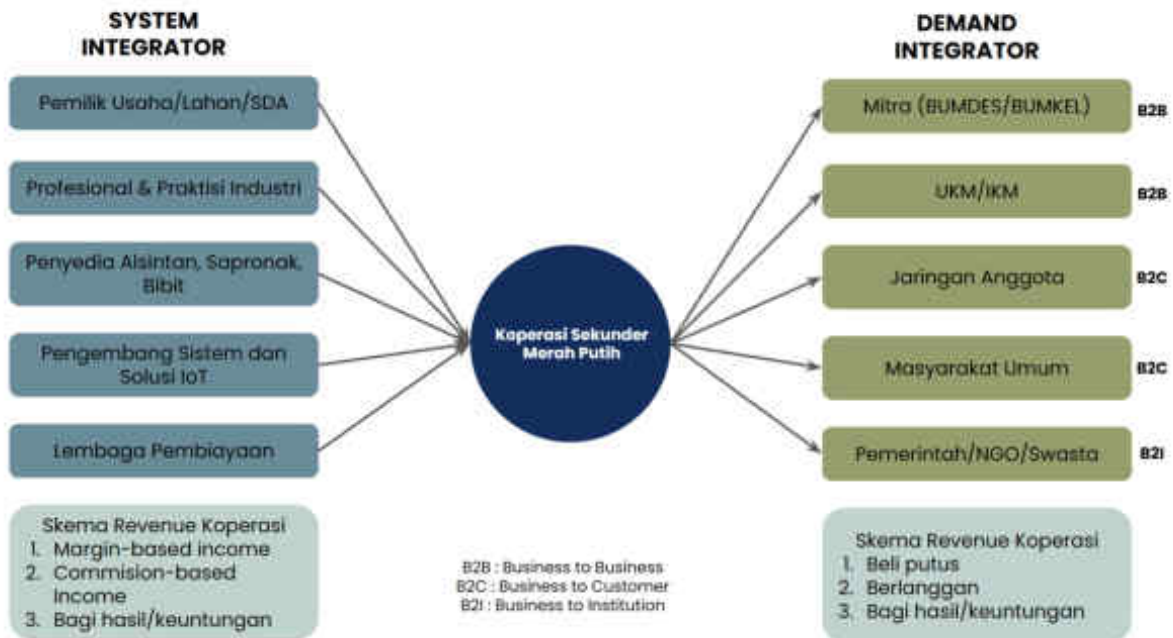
SYSTEM INTEGRATOR

Pemilik Usaha/Lahan/SDA

Profesional & Praktisi Industri

Penyedia Alsintan, Sapronak, Bibit

Pengembang Sistem dan Solusi IoT

Lembaga Pembiayaan

Skema Revenue Koperasi
1. Margin-based income
2. Commision-based income
3. Bagi hasil/keuntungan

Koperasi Sekunder Merah Putih

DEMAND INTEGRATOR

Mitra (BUMDES/BUMKEL) B2B

UKM/IKM B2B

Jaringan Anggota B2C

Masyarakat Umum B2C

Pemerintah/NGO/Swasta B2I

Skema Revenue Koperasi
1. Beli putus
2. Berlangganan
3. Bagi hasil/keuntungan

B2B : Business to Business
B2C : Business to Customer
B2I : Business to Institution